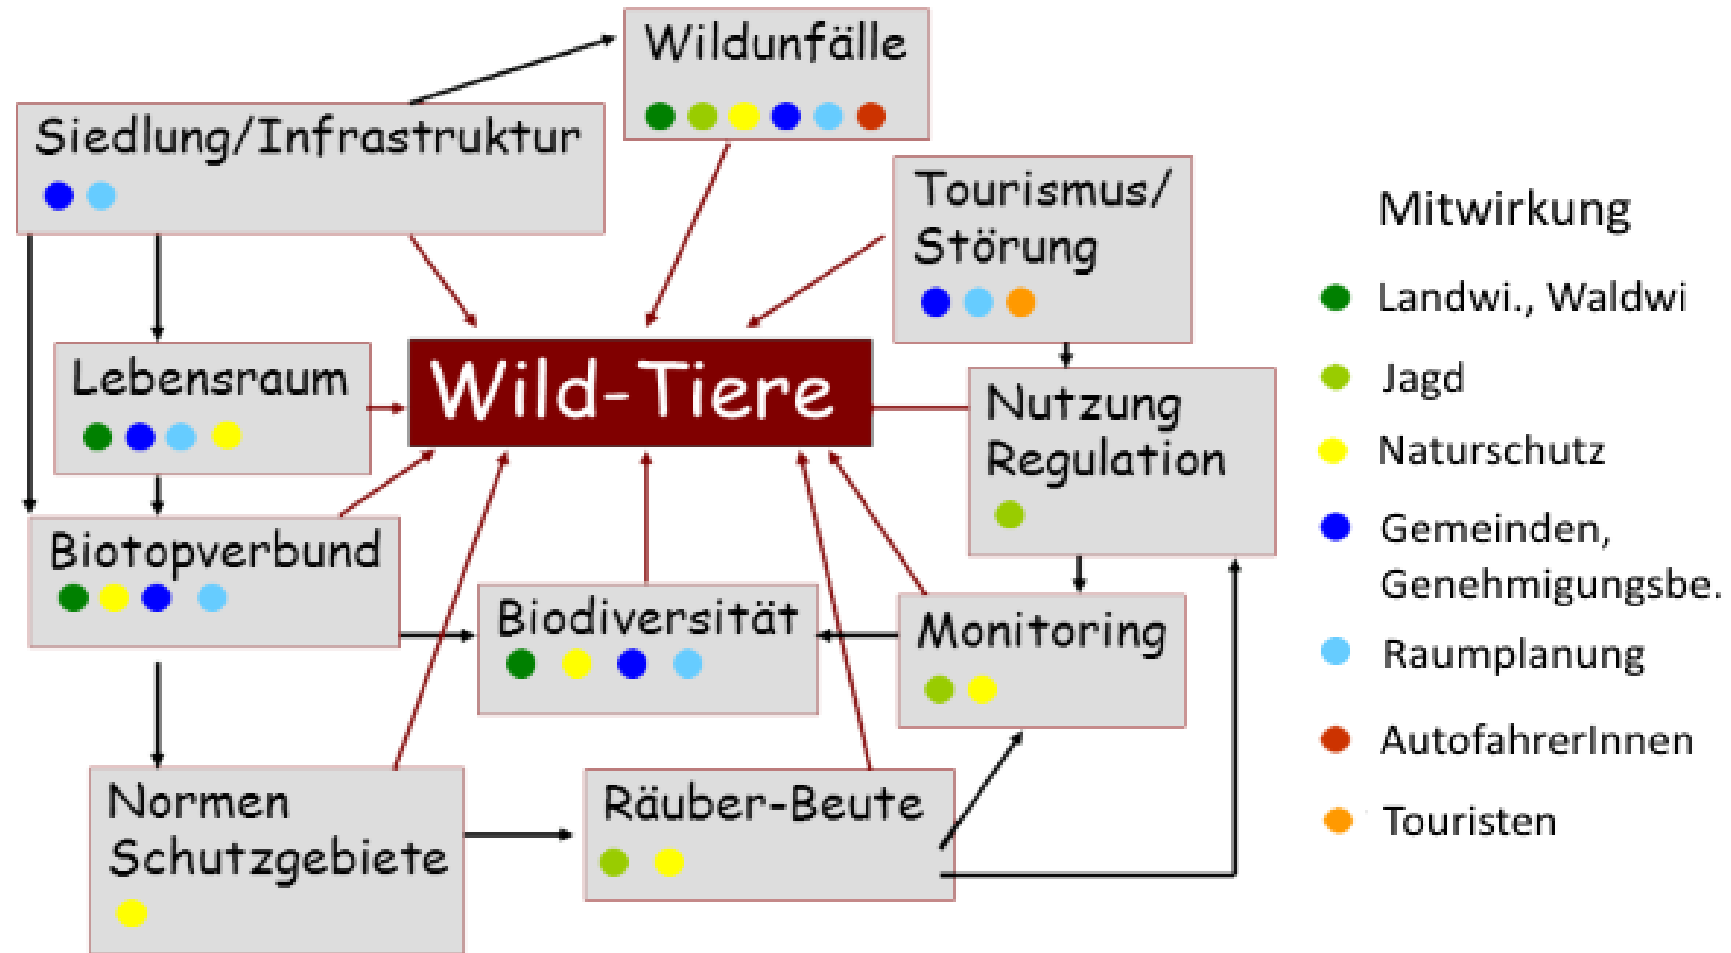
Wildunfälle

Siedlung/Infrastruktur

Tourismus/ Störung

Wild-Tiere

Lebensraum

Nutzung Regulation

Biotopverbund

Biodiversität

Monitoring

Normen Schutzgebiete

Räuber-Beute

Mitwirkung

Landwi., Waldwi

Jagd

Naturschutz

Gemeinden, Genehmigungsbe.

Raumplanung

AutofahrerInnen

Touristen